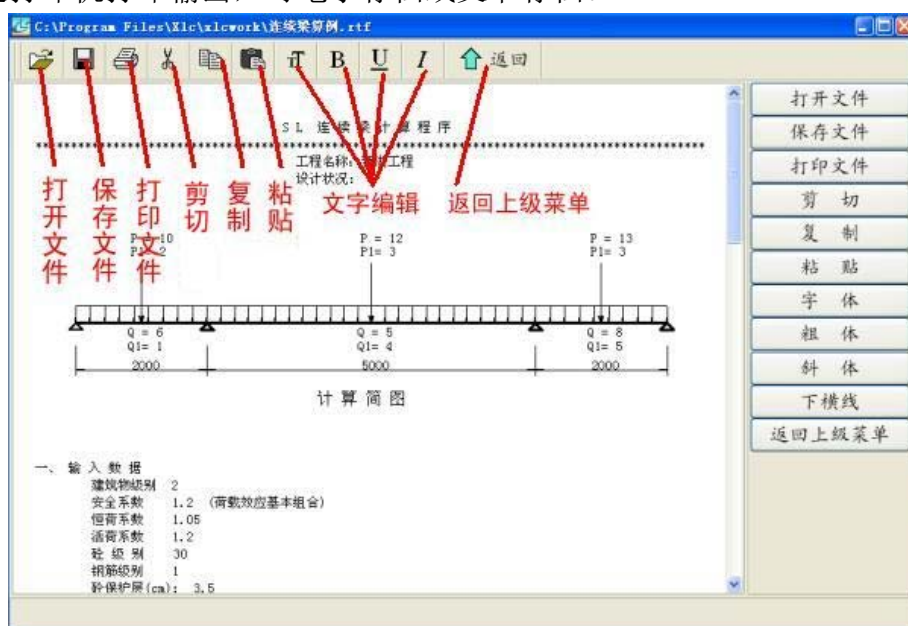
C:\Program Files\Xlc\xlcwork\连续梁剪例.rtf

返回

打开文件 保存文件 打印文件 剪切 复制 粘贴 文字编辑 返回上级菜单

S L 连续梁计算程序

工程名称：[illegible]工程
设计状况：

P = 10
P1= 2

P = 12
P1= 3

P = 13
P1= 3

Q = 6
Q1= 1

Q = 5
Q1= 4

Q = 8
Q1= 5

2000

5000

2000

计算简图

一、 输入数据
建筑物级别 2
安全系数 1.2 (荷载效应基本组合)
恒荷系数 1.05
活荷系数 1.2
砼级别 30
钢筋级别 1
砼保护层(cm): 3.5

打开文件
保存文件
打印文件
剪 切
复 制
粘 贴
字 体
粗 体
斜 体
下横线
返回上级菜单